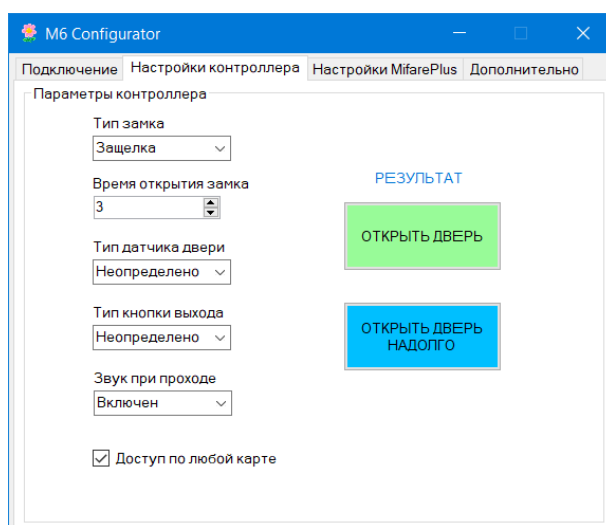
M6 Configurator

Подключение | Настройки контроллера | Настройки MifarePlus | Дополнительно

Параметры контроллера

Тип замка
Защелка

Время открытия замка
3

Тип датчика двери
Неопределено

Тип кнопки выхода
Неопределено

Звук при проходе
Включен

Доступ по любой карте

РЕЗУЛЬТАТ

ОТКРЫТЬ ДВЕРЬ

ОТКРЫТЬ ДВЕРЬ НАДОЛГО